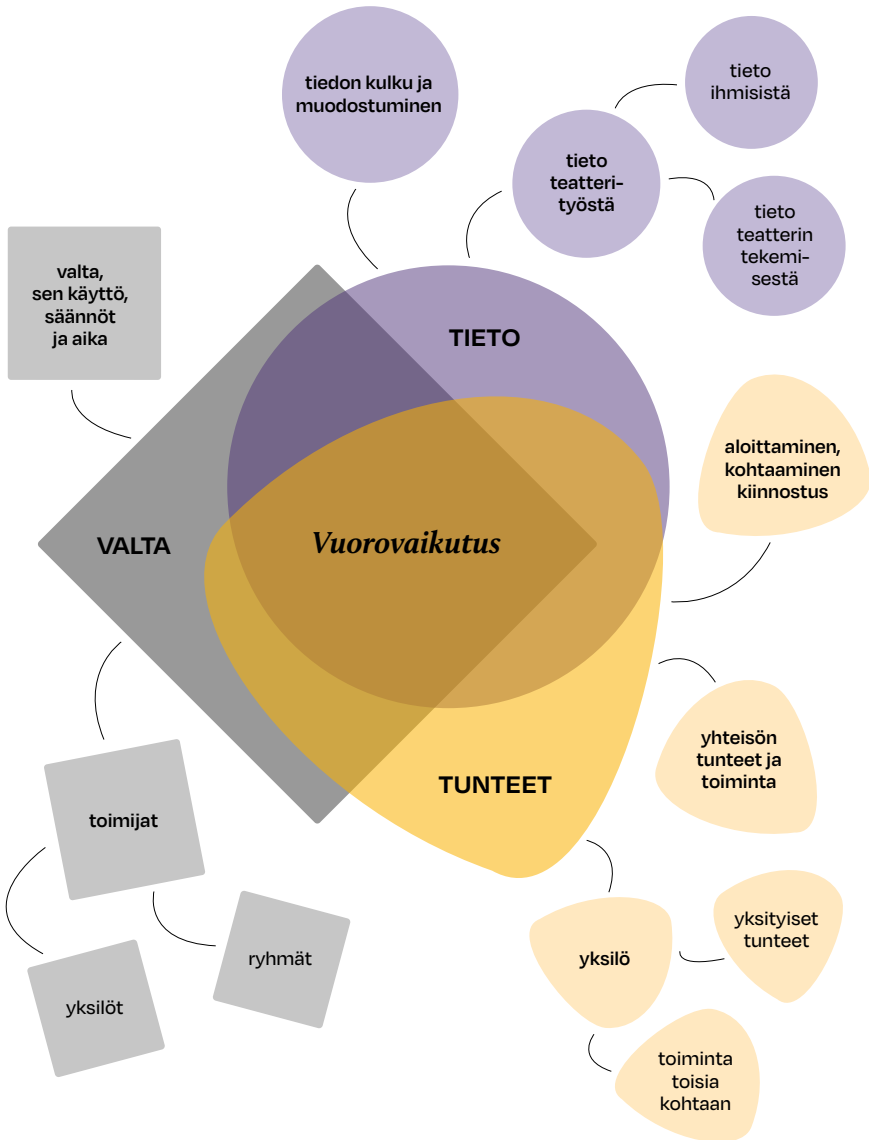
tiedon kulku ja muodostuminen

tieto teatterityöstä

tieto ihmisistä

tieto teatterin tekemisestä

valta, sen käyttö, säännöt ja aika

TIETO

aloittaminen, kohtaaminen kiinnostus

VALTA

Vuorovaikutus

yhteisön tunteet ja toiminta

toimijat

TUNTEET

yksityiset tunteet

yksilö

ryhmät

yksilöt

toiminta toisia kohtaan